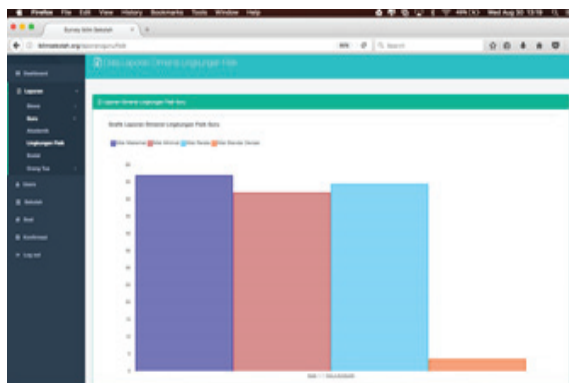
Firefox File Edit View History Bookmarks Tools Window Help

Survey Iklim Sekolah

Data Laporan Dimensi Lingkungan Fisik

Dashboard

Laporan

Siswa

Guru

Akademik

Lingkungan Fisik

Sosial

Orang Tua

Users

Sekolah

Soal

Konfirmasi

Log out

Laporan Dimensi Lingkungan Fisik Guru

Grafik Laporan Dimensi Lingkungan Fisik Guru

Nilai Maksimal Nilai Minimal Nilai Rerata Nilai Standar Deviasi